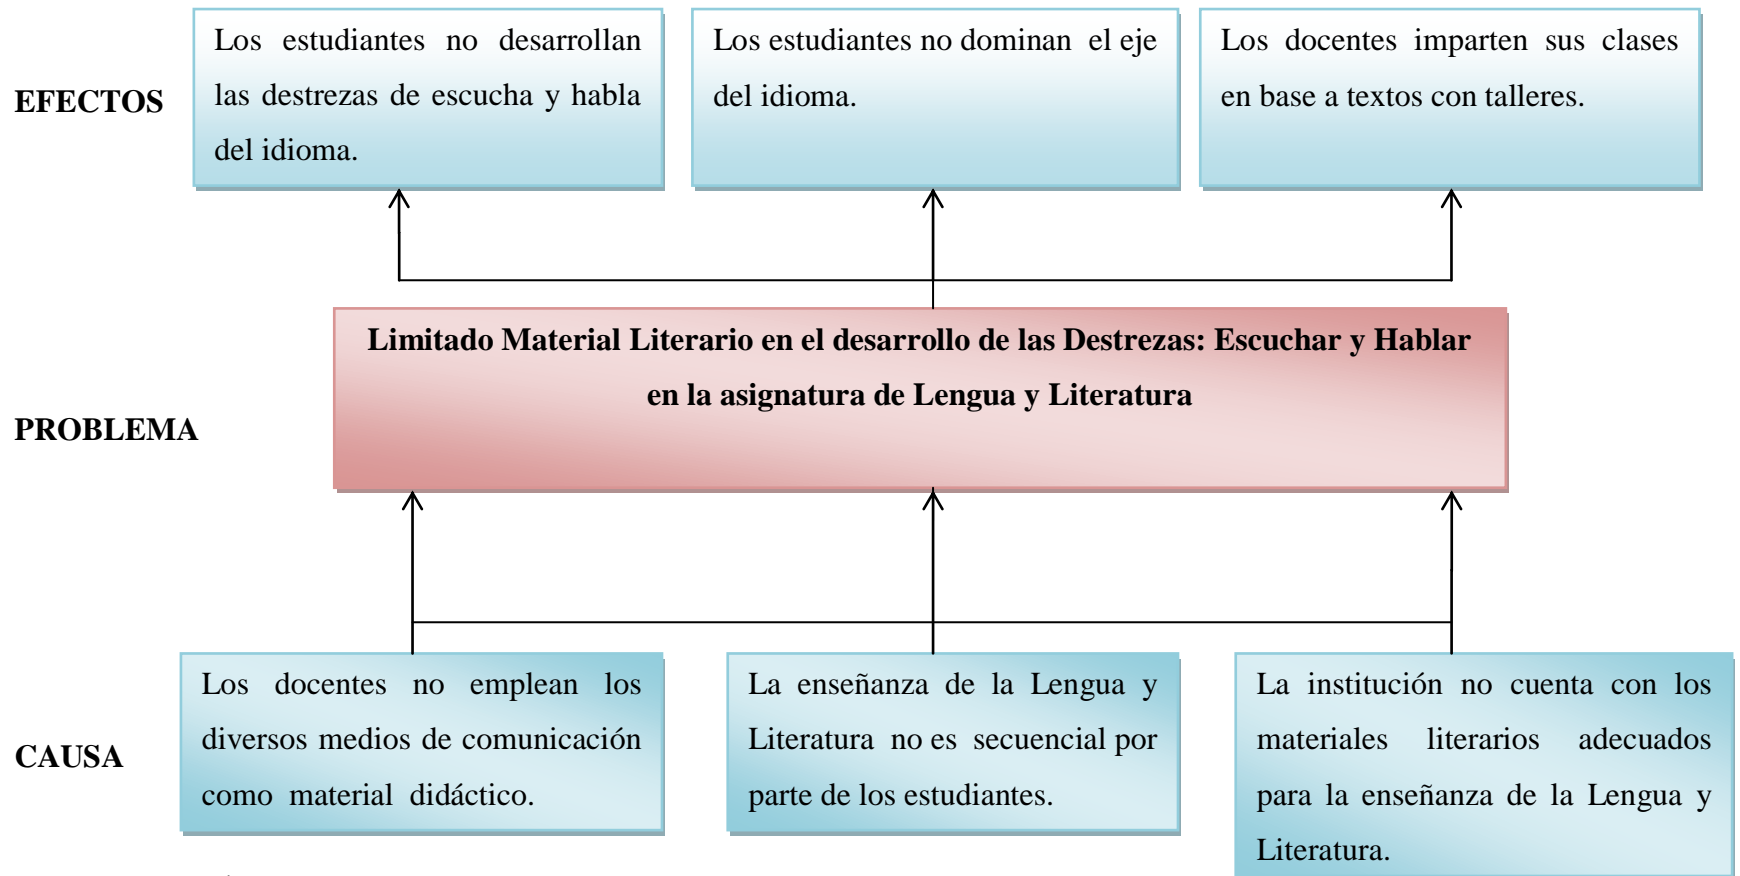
EFECTOS

Los estudiantes no desarrollan las destrezas de escucha y habla del idioma.

Los estudiantes no dominan el eje del idioma.

Los docentes imparten sus clases en base a textos con talleres.

PROBLEMA

Limitado Material Literario en el desarrollo de las Destrezas: Escuchar y Hablar en la asignatura de Lengua y Literatura

CAUSA

Los docentes no emplean los diversos medios de comunicación como material didáctico.

La enseñanza de la Lengua y Literatura no es secuencial por parte de los estudiantes.

La institución no cuenta con los materiales literarios adecuados para la enseñanza de la Lengua y Literatura.